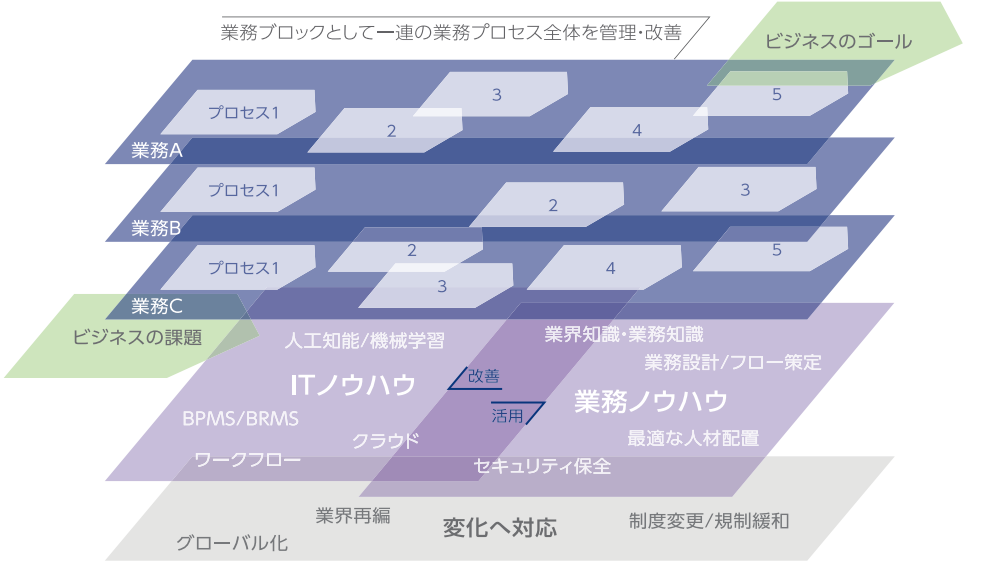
業務ブロックとして一連の業務プロセス全体を管理・改善

ビジネスのゴール

プロセス1
3
2
4
5
業務A

プロセス1
2
3
業務B

プロセス1
2
3
4
5
業務C

ビジネスの課題

人工知能/機械学習
ITノウハウ
改善
活用
BPMS/BRMS
クラウド
ワークフロー

業界知識・業務知識
業務設計/フロー策定
業務ノウハウ
最適な人材配置
セキュリティ保全

業界再編
変化へ対応
制度変更/規制緩和
グローバル化